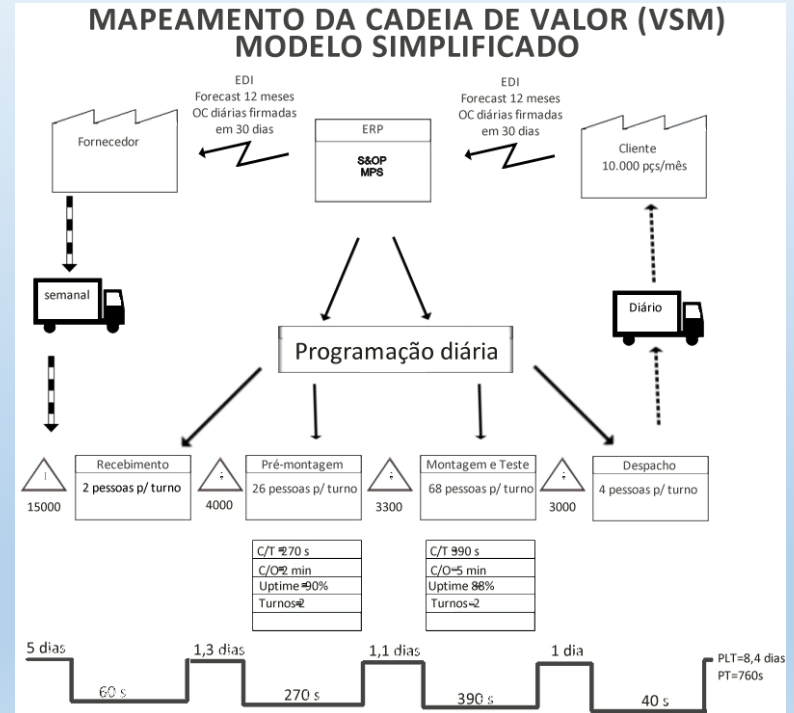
MAPEAMENTO DA CADEIA DE VALOR (VSM)
MODELO SIMPLIFICADO

EDI
Forecast 12 meses
OC diárias firmadas
em 30 dias

EDI
Forecast 12 meses
OC diárias firmadas
em 30 dias

Fornecedor

ERP

S&OP
MPS

Cliente
10.000 pçs/mês

semanal

Diário

Programação diária

I
15000

Recebimento
2 pessoas p/ turno

I
4000

Pré-montagem
26 pessoas p/ turno

I
3300

Montagem e Teste
68 pessoas p/ turno

I
3000

Despacho
4 pessoas p/ turno

| C/T =270 s |
|---|
| C/O=2 min |
| Uptime =90% |
| Turnos=2 |
| |

| C/T 390 s |
|---|
| C/O=5 min |
| Uptime 88% |
| Turnos=2 |
| |

5 dias
60 s
1,3 dias
270 s
1,1 dias
390 s
1 dia
40 s
PLT=8,4 dias
PT=760s